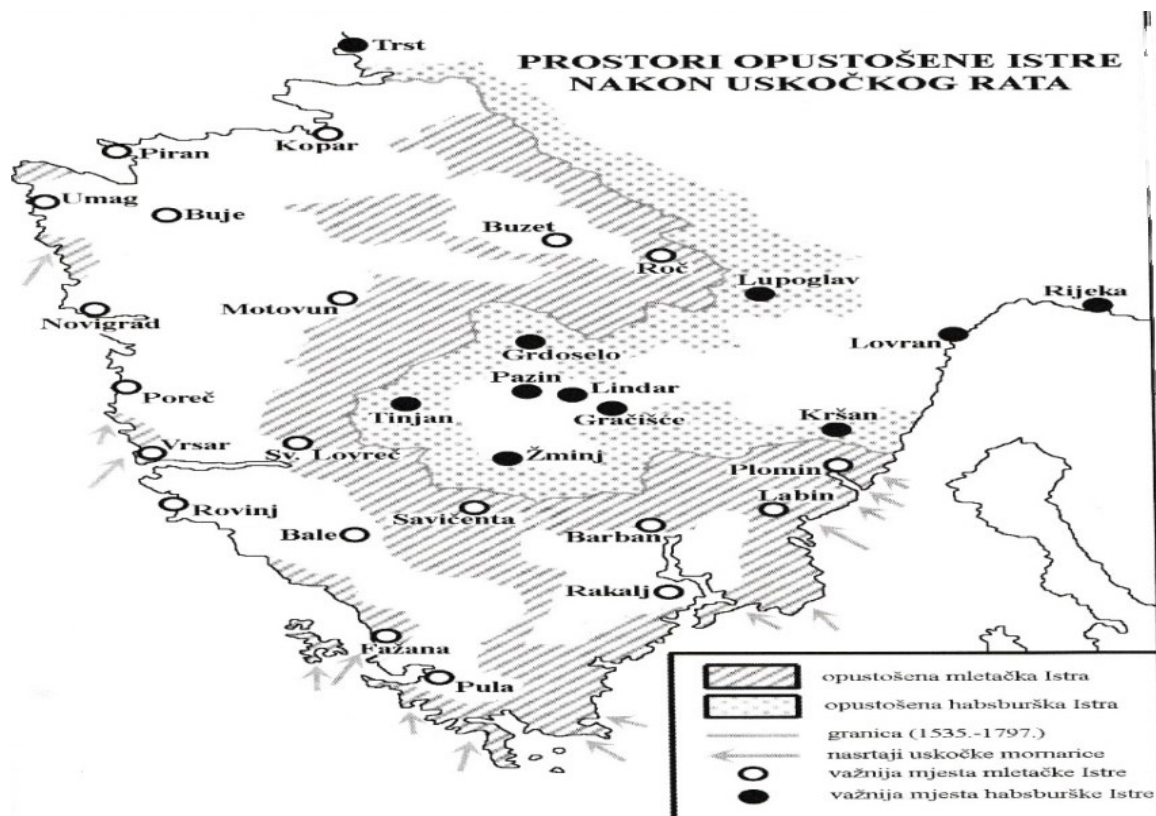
PROSTORI OPUSTOŠENE ISTRE NAKON USKOČKOG RATA

Trst
Kopar
Piran
Umag
Buje
Buzet
Roč
Lupoglav
Rijeka
Motovun
Novigrad
Lovran
Grdoselo
Pazin
Lindar
Poreč
Tinjan
Gračišče
Kršan
Vrsar
Sv. Lovreč
Žminj
Plomin
Labin
Rovinj
Savičenta
Bale
Barban
Rakalj
Fažana
Pula

opustošena mletačka Istra
opustošena habsburška Istra
granica (1535.-1797.)
nasrtaji uskočke mornarice
važnija mjesta mletačke Istre
važnija mjesta habsburške Istre